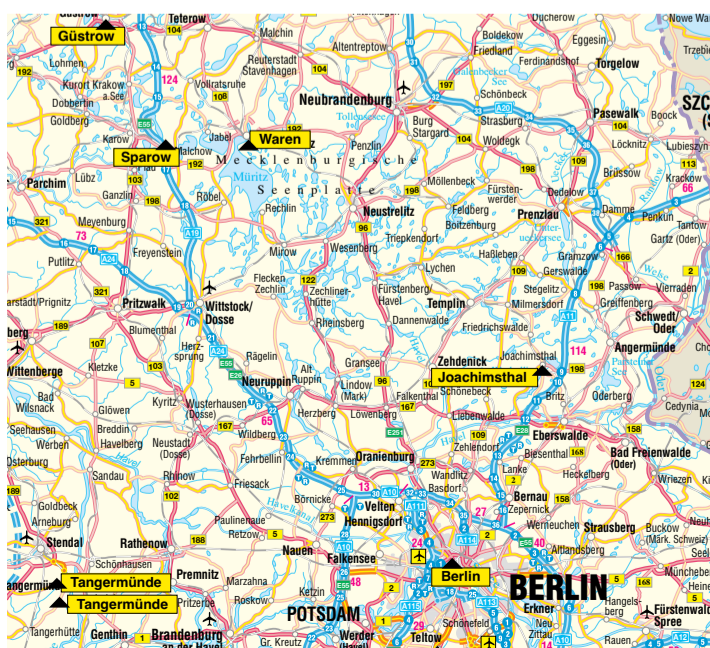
Güstrow
Güstrow
Teterow
Malchin
Altentreptow
Boldekow
Ducherow
Nowe Wa
Eggesin
Friedland
Ferdinandshof
Torgelow
Trzebie
SZC
Lohmen
Kurort Krakow a.See
Vollratsruhe
Reuterstadt Stavenhagen
Neubrandenburg
Schönbeck
Dobbertin
Goldberg
Karow
Jabel
Waren
Penzlin
Burg Stargard
Strasburg
Pasewalk
Boock
Sparow
Malchow
Mecklenburgische Seenplatte
Müritz
Tollensesee
Woldegk
Löcknitz
Lubieszyn
Parchim
Lübz
Ganzlin
Röbel
Rechlin
Möllenbeck
Fürstenwerder
Brüssow
Krackow
Neustrelitz
Feldberg
Boitzenburg
Prenzlau
Dedelow
Damme
Penkun
Tantow
Gartz (Oder)
Meyenburg
Freyenstein
Mirow
Wesenberg
Triepkendorf
Uckersee
Gramzow
Putlitz
Flecken Zechlin
Zechliner-hütte
Lychen
Haßleben
Gerswalde
Passow
Vierraden
arstädt/Prignitz
Pritzwalk
Wittstock/Dosse
Rheinsberg
Fürstenberg/Havel
Templin
Stegelitz
Milmersdorf
Greiffenberg
Schwedt/Oder
berg
Blumenthal
Dannenwalde
Friedrichswalde
Herz-sprung
Rägelin
Gransee
Zehdenick
Joachimsthal
Angermünde
Wittenberge
Kletzke
Neuruppin
Alt Ruppin
Lindow (Mark)
Joachimsthal
Bad Wilsnack
Kyritz
Wusterhausen (Dosse)
Herzberg
Löwenberg
Falkenthal
Schönebeck
Liebenwalde
Britz
Oderberg
Cedynia
Seehausen
Glöwen
Breddin
Wildberg
Eberswalde
Werben
Havelberg
Neustadt (Dosse)
Fehrbellin
Kremmen
Oranienburg
Zehdenick
Biesenthal
Bad Freienwalde (Oder)
Osterburg
Sandau
Rhinow
Friesack
Wandlitz
Basdorf
Lanke
Wriezen
Goldbeck
Arneburg
Börnicke
Velten
Hennigsdorf
Bernau
Zepernick
Heckelberg
Paulinenaue
Retzow
Werneuchen
Stendal
Rathenow
Schönhausen
Nauen
Falkensee
Strausberg
Buckow (Märk. Schweiz)
Altlandsberg
Tangermünde
Tangermünde
Tangermünde
Premnitz
Marzahna
Berlin
BERLIN
Müncheberg
Pritzerbe
Roskow
Ketzin
POTSDAM
Erkner
Hangelsberg
Fürstenwalde Spree
Tangerhütte
Genthin
Brandenburg an der Havel
Gr. Kreutz
Werder
Teltow
Schönefeld
Neu Zittau
Rauen
104 124 192 E55 198 73 321 A24 A19 189 107 103 5 122 96 167 E251 273 13 109 A11 158 65 A10 A111 A114 24 2 27 40 168 188 A100 102 E55 48 A115 A113 A12 1 29 197 A20 66 113 166 114 112 65 E28